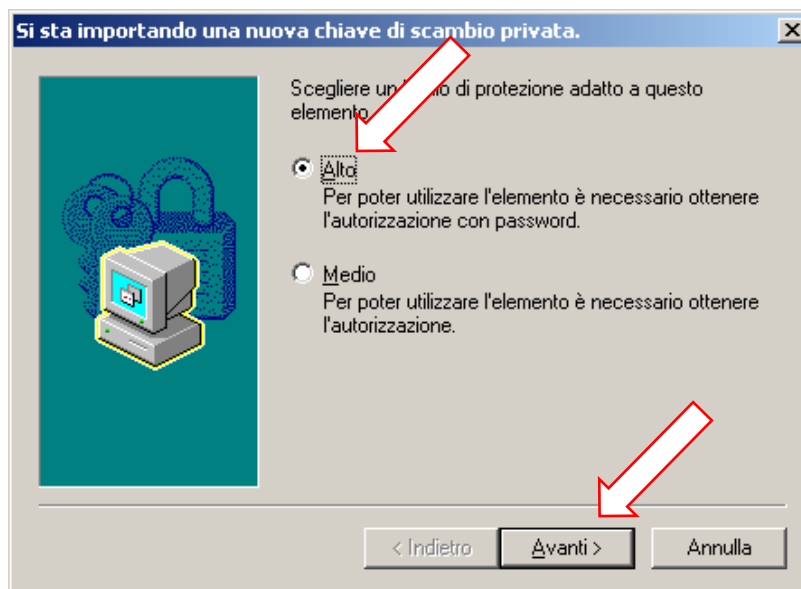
Si sta importando una nuova chiave di scambio privata.

Scegliere un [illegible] di protezione adatto a questo elemento.

Alto
Per poter utilizzare l'elemento è necessario ottenere l'autorizzazione con password.

Medio
Per poter utilizzare l'elemento è necessario ottenere l'autorizzazione.

< Indietro
Avanti >
Annulla